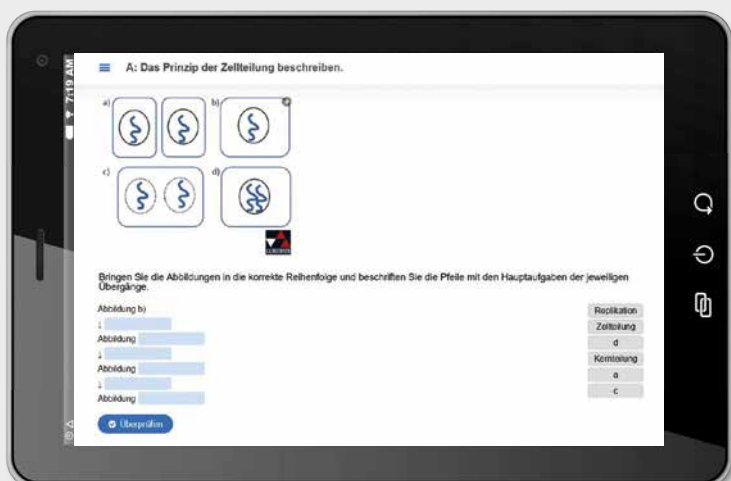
7:19 AM

A: Das Prinzip der Zellteilung beschreiben.

a)

b)

c)

d)

Bringen Sie die Abbildungen in die korrekte Reihenfolge und beschriften Sie die Pfeile mit den Hauptaufgaben der jeweiligen Übergänge.

Abbildung b)
↓
Abbildung
↓
Abbildung
↓
Abbildung

Replikation
Zellteilung
d
Kernteilung
a
c

Überprüfen